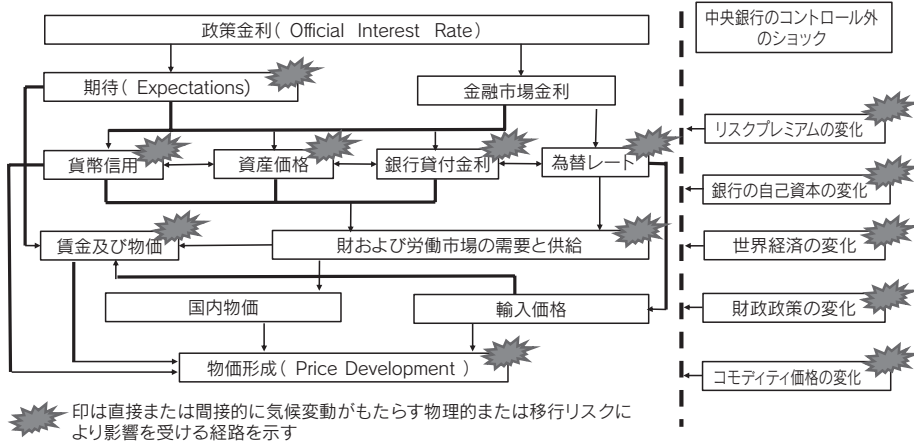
政策金利（ Official Interest Rate）

期待（ Expectations)

金融市場金利

貨幣信用

資産価格

銀行貸付金利

為替レート

賃金及び物価

財および労働市場の需要と供給

国内物価

輸入価格

物価形成（ Price Development ）

中央銀行のコントロール外のショック

リスクプレミアムの変化

銀行の自己資本の変化

世界経済の変化

財政政策の変化

コモディティ価格の変化

印は直接または間接的に気候変動がもたらす物理的または移行リスクにより影響を受ける経路を示す